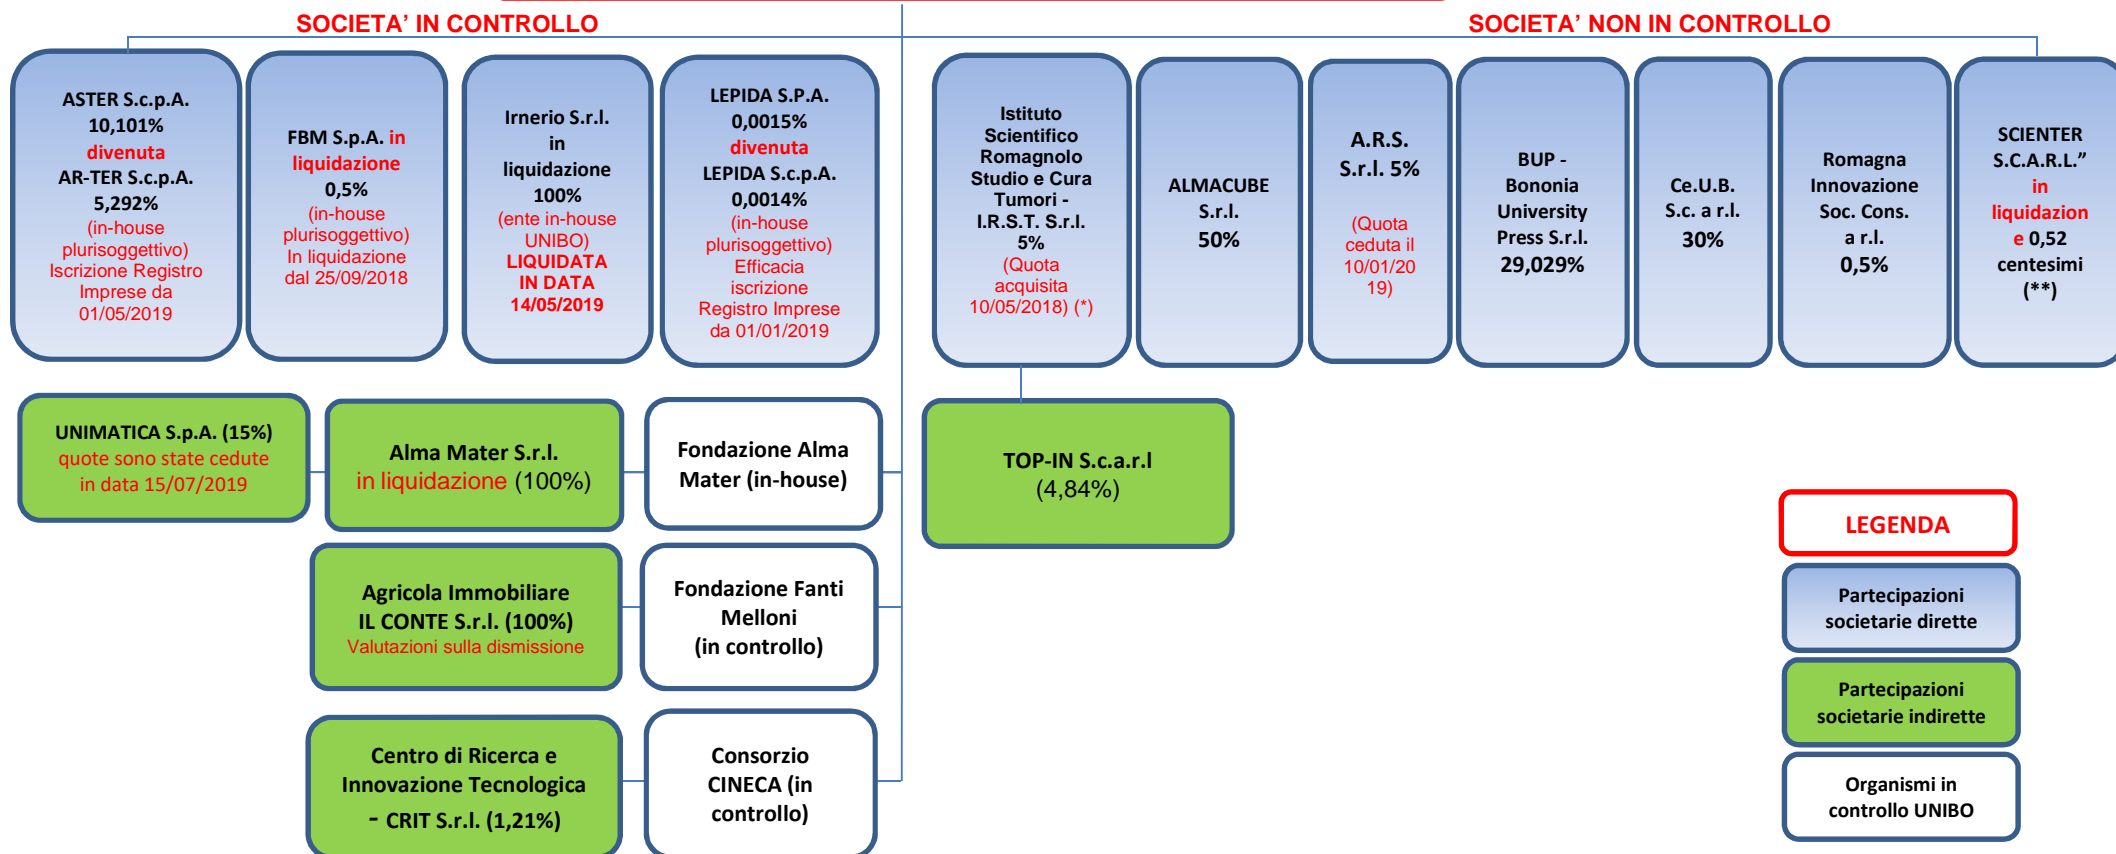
SOCIETA' IN CONTROLLO

SOCIETA' NON IN CONTROLLO

ASTER S.c.p.A. 10,101% divenuta AR-TER S.c.p.A. 5,292% (in-house plurisoggettivo) Iscrizione Registro Imprese da 01/05/2019

FBM S.p.A. in liquidazione 0,5% (in-house plurisoggettivo) In liquidazione dal 25/09/2018

Irnerio S.r.l. in liquidazione 100% (ente in-house UNIBO) LIQUIDATA IN DATA 14/05/2019

LEPIDA S.P.A. 0,0015% divenuta LEPIDA S.c.p.A. 0,0014% (in-house plurisoggettivo) Efficacia iscrizione Registro Imprese da 01/01/2019

Istituto Scientifico Romagnolo Studio e Cura Tumori - I.R.S.T. S.r.l. 5% (Quota acquisita 10/05/2018) (*)

ALMACUBE S.r.l. 50%

A.R.S. S.r.l. 5% (Quota ceduta il 10/01/2019)

BUP - Bononia University Press S.r.l. 29,029%

Ce.U.B. S.c. a r.l. 30%

Romagna Innovazione Soc. Cons. a r.l. 0,5%

SCIENTER S.C.A.R.L." in liquidazione e 0,52 centesimi (**)

UNIMATICA S.p.A. (15%) quote sono state cedute in data 15/07/2019

Alma Mater S.r.l. in liquidazione (100%)

Fondazione Alma Mater (in-house)

TOP-IN S.c.a.r.l (4,84%)

Agricola Immobiliare IL CONTE S.r.l. (100%) Valutazioni sulla dismissione

Fondazione Fanti Melloni (in controllo)

Centro di Ricerca e Innovazione Tecnologica - CRIT S.r.l. (1,21%)

Consorzio CINECA (in controllo)

LEGENDA

Partecipazioni societarie dirette

Partecipazioni societarie indirette

Organismi in controllo UNIBO